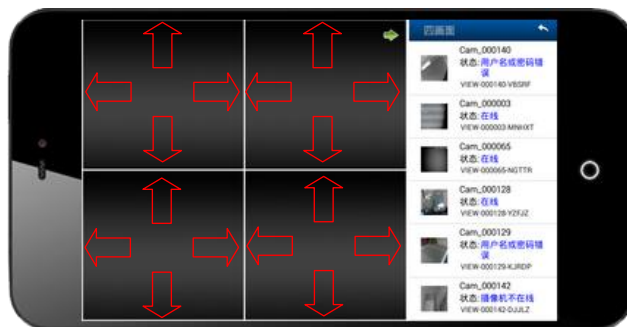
四画面

Cam_000140
状态: 用户名或密码错误
VIEW-000140-VBSRF

Cam_000003
状态: 在线
VIEW-000003-MNHXT

Cam_000065
状态: 在线
VIEW-000065-NGTTR

Cam_000128
状态: 在线
VIEW-000128-YZFJZ

Cam_000129
状态: 用户名或密码错误
VIEW-000129-KJRDP

Cam_000142
状态: 摄像机不在线
VIEW-000142-DJJLZ